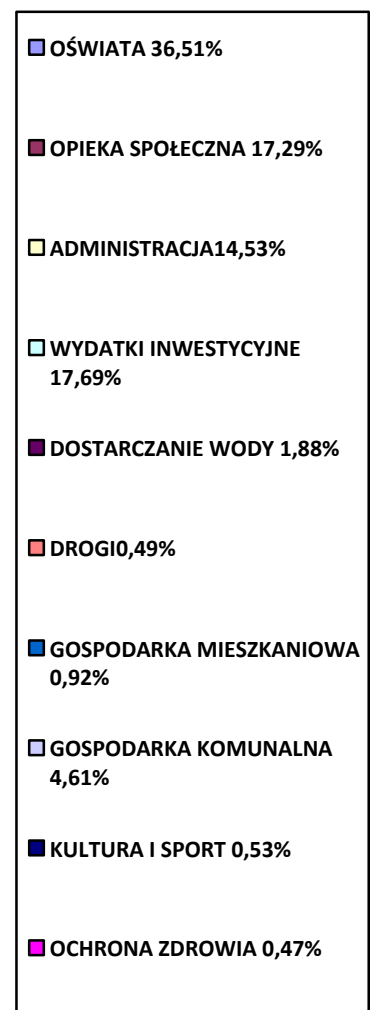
OŚWIATA 36,51%

OPIEKA SPOŁECZNA 17,29%

ADMINISTRACJA14,53%

WYDATKI INWESTYCYJNE 17,69%

DOSTARCZANIE WODY 1,88%

DROGI0,49%

GOSPODARKA MIESZKANIOWA 0,92%

GOSPODARKA KOMUNALNA 4,61%

KULTURA I SPORT 0,53%

OCHRONA ZDROWIA 0,47%